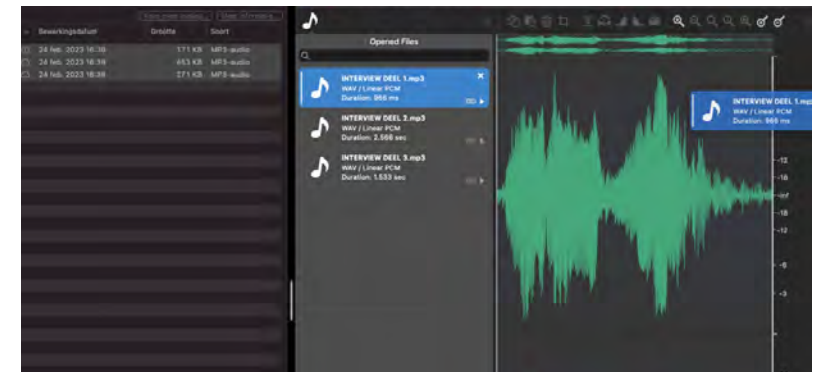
Toon meer opties | Meer informatie

| Bewerkingsdatum | Grootte | Soort |
|---|---|---|
| 24 feb. 2023 16:39 | 171 KB | MP3-audio |
| 24 feb. 2023 16:39 | 463 KB | MP3-audio |
| 24 feb. 2023 16:39 | 271 KB | MP3-audio |

Opened Files

INTERVIEW DEEL 1.mp3
WAV / Linear PCM
Duration: 966 ms

INTERVIEW DEEL 2.mp3
WAV / Linear PCM
Duration: 2.566 sec

INTERVIEW DEEL 3.mp3
WAV / Linear PCM
Duration: 1.553 sec

INTERVIEW DEEL 1.mp3
WAV / Linear PCM
Duration: 966 ms

-12
-18
-inf
-18
-12
-6
-3